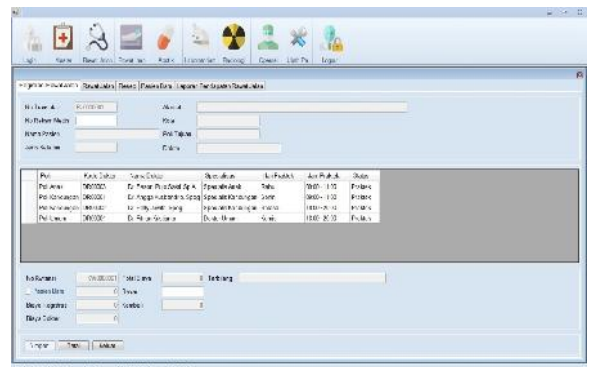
Login | Pasien | Rawat Jalan | Rawat Inap | Radio | Laboratorium | Radiologi | Operasi | Utility | Logout

Pendaftaran Rawat Jalan | Rawat Jalan | Rekam | Pasien Baru | Laporan Pendaftaran Rawat Jalan

No Transaksi | Alamat
No Rekam Medis | Kota
Nama Pasien | Poli Tujuan
Jenis Kelamin | Dokter

| Poli | Kode Dokter | Nama Dokter | Spesialisasi | Hari Praktek | Jam Praktek | Status |
|---|---|---|---|---|---|---|
| Poli Anak | DR00001 | Dr. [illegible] Sp.A. | Spesialis Anak | Rabu | 08:00 - 11:00 | Praktek |
| Poli Kandungan | DR00002 | Dr. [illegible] Sp.og | Spesialis Kandungan | Senin | 08:00 - 11:00 | Praktek |
| Poli Kandungan | DR00003 | Dr. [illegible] | Spesialis Kandungan | Kamis | 10:00 - 20:00 | Praktek |
| Poli Umum | DR00004 | Dr. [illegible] | Dokter Umum | Sabtu | 10:00 - 20:00 | Praktek |

No Bukti | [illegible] | Total Biaya | 0 | Terbilang
Pasien Baru | 0 | Bayar
Biaya Registrasi | 0 | Kembali | 0
Biaya Dokter | 0

Simpan | Batal | Keluar